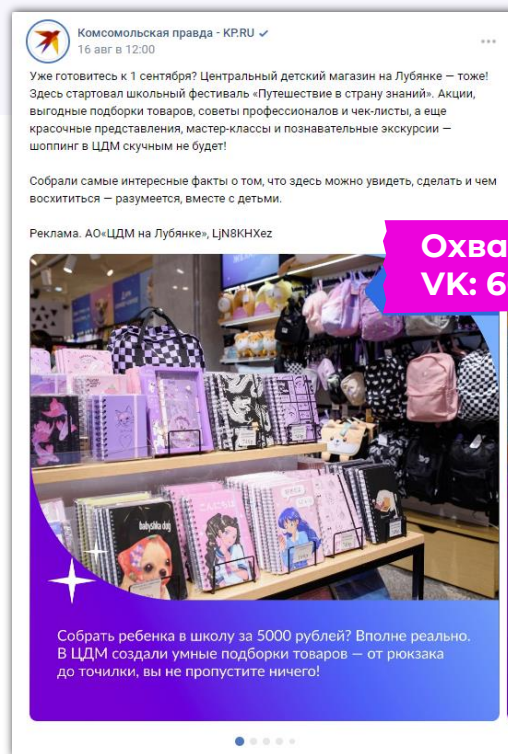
Комсомольская правда - KP.RU
16 авг в 12:00

Уже готовитесь к 1 сентября? Центральный детский магазин на Лубянке — тоже! Здесь стартовал школьный фестиваль «Путешествие в страну знаний». Акции, выгодные подборки товаров, советы профессионалов и чек-листы, а еще красочные представления, мастер-классы и познавательные экскурсии — шоппинг в ЦДМ скучным не будет!

Собрали самые интересные факты о том, что здесь можно увидеть, сделать и чем восхититься — разумеется, вместе с детьми.

Реклама. АО«ЦДМ на Лубянке», LjN8KHXez

Охва
VK: 6

Собрать ребенка в школу за 5000 рублей? Вполне реально. В ЦДМ создали умные подборки товаров — от рюкзака до точилки, вы не пропустите ничего!